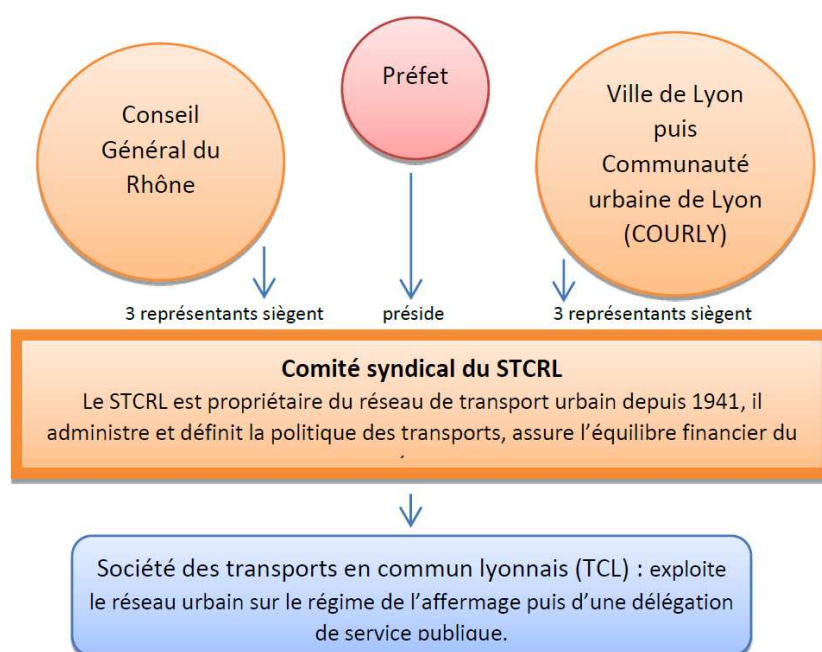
Conseil Général du Rhône

Préfet

Ville de Lyon puis Communauté urbaine de Lyon (COURLY)

3 représentants siègent

préside

3 représentants siègent

Comité syndical du STCRL

Le STCRL est propriétaire du réseau de transport urbain depuis 1941, il administre et définit la politique des transports, assure l'équilibre financier du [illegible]

Société des transports en commun lyonnais (TCL) : exploite le réseau urbain sur le régime de l'affermage puis d'une délégation de service publique.